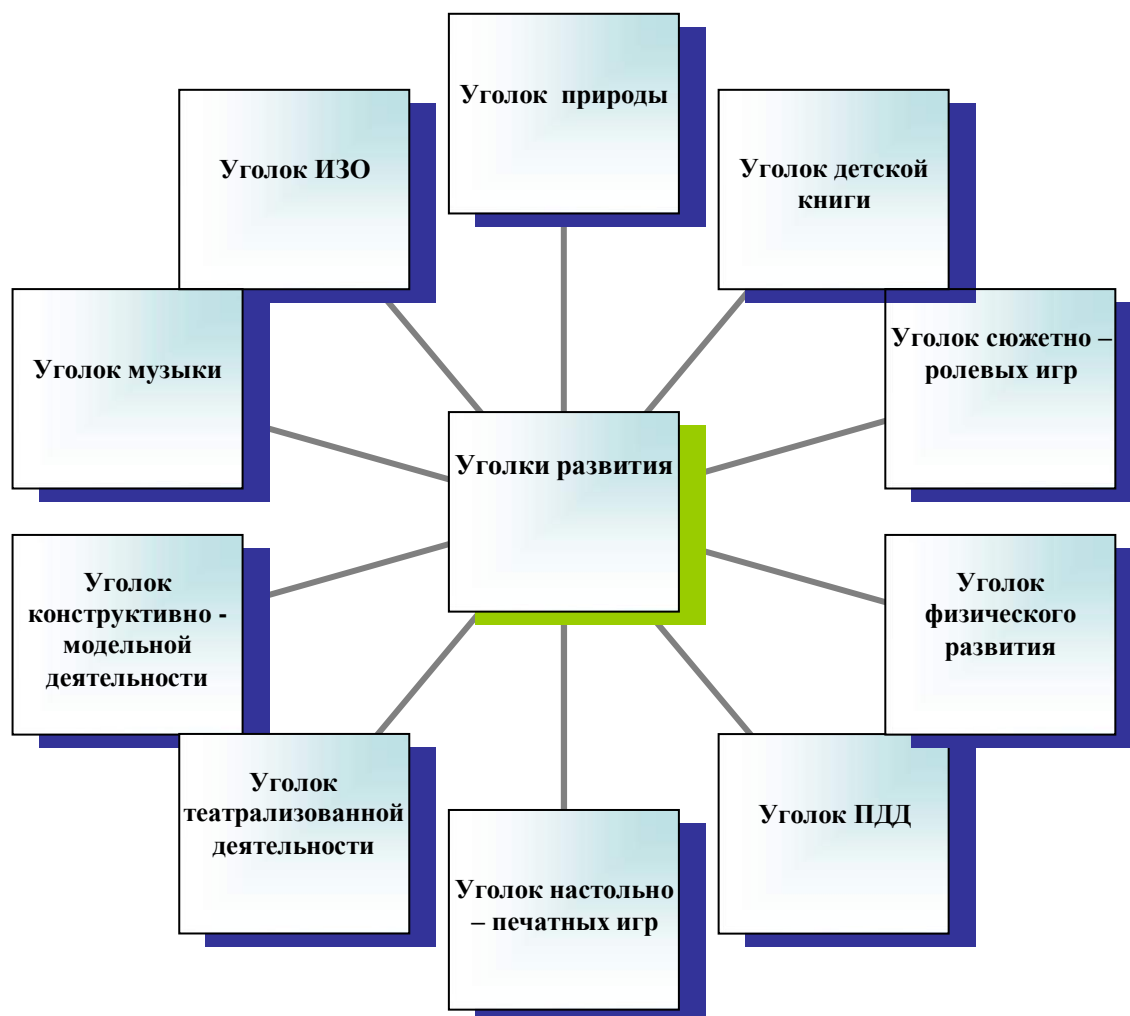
Уголок природы

Уголок ИЗО

Уголок детской книги

Уголок музыки

Уголок сюжетно – ролевых игр

Уголки развития

Уголок конструктивно - модельной деятельности

Уголок физического развития

Уголок театрализованной деятельности

Уголок ПДД

Уголок настольно – печатных игр